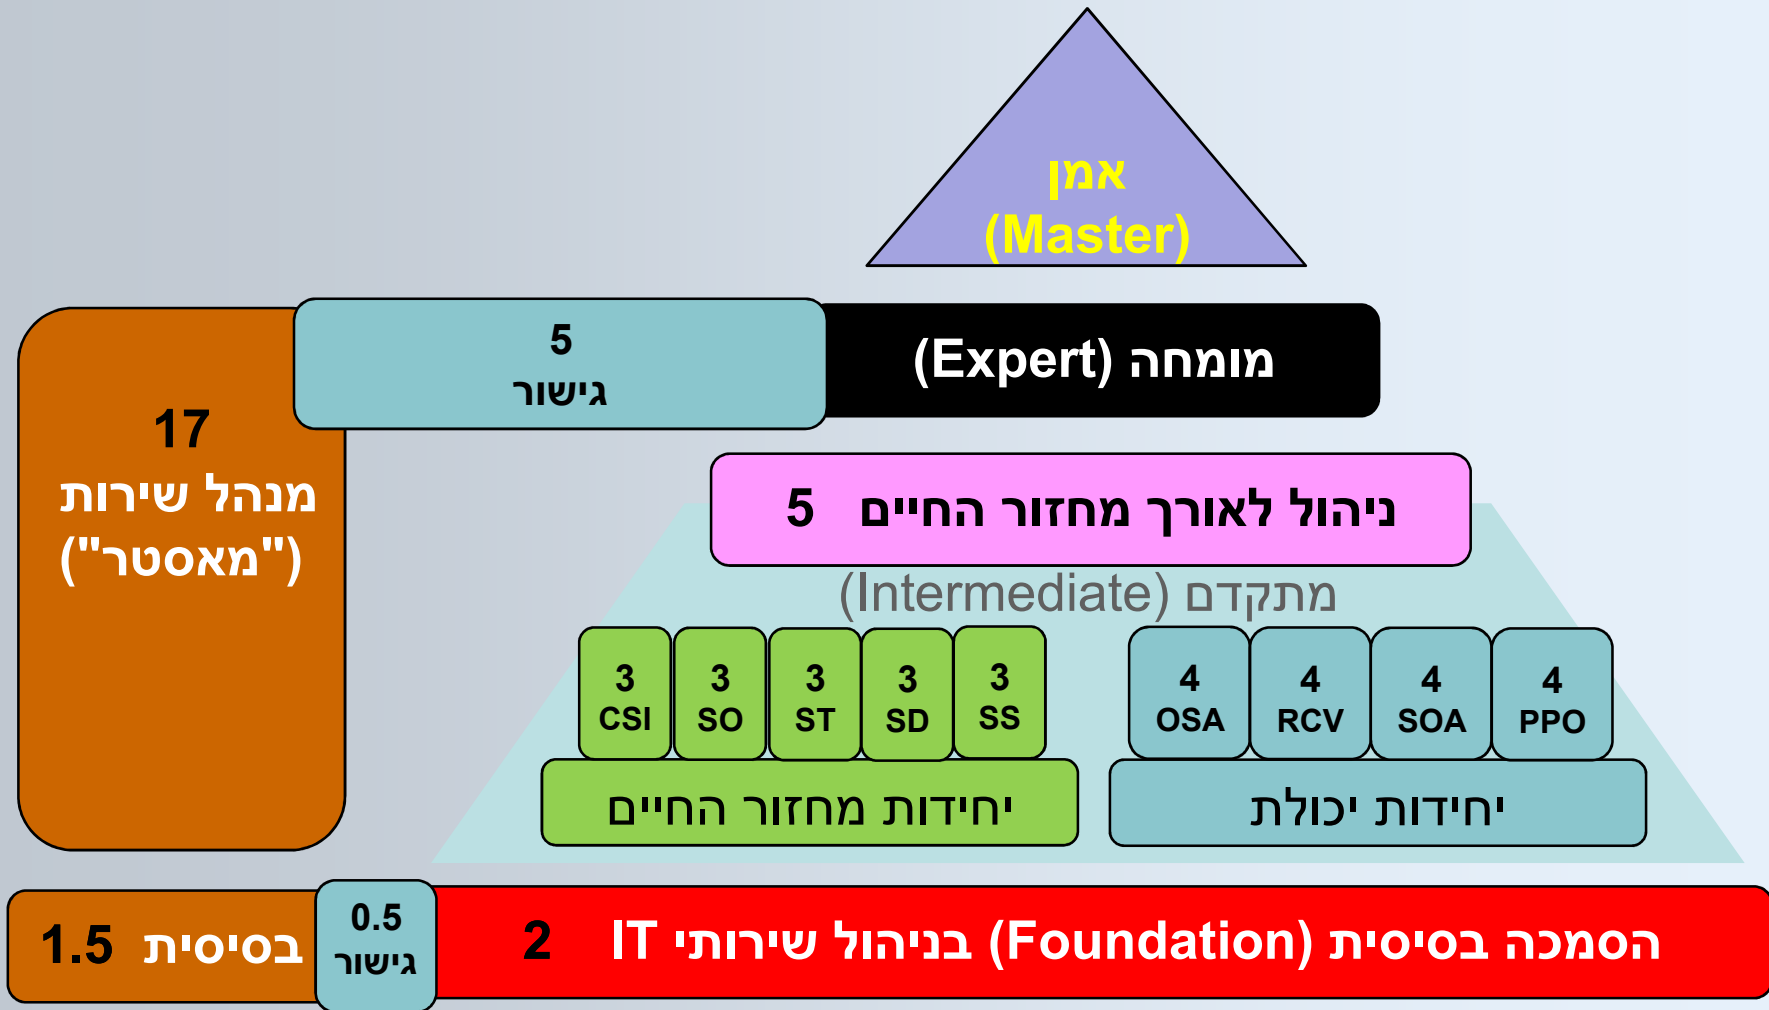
אמן
(Master)

5
גישור

מומחה (Expert)

17
מנהל שירות
("מאסטר")

ניהול לאורך מחזור החיים 5

מתקדם (Intermediate)

3
CSI

3
SO

3
ST

3
SD

3
SS

4
OSA

4
RCV

4
SOA

4
PPO

יחידות מחזור החיים

יחידות יכולת

בסיסית 1.5

0.5
גישור

הסמכה בסיסית (Foundation) בניהול שירותי IT 2